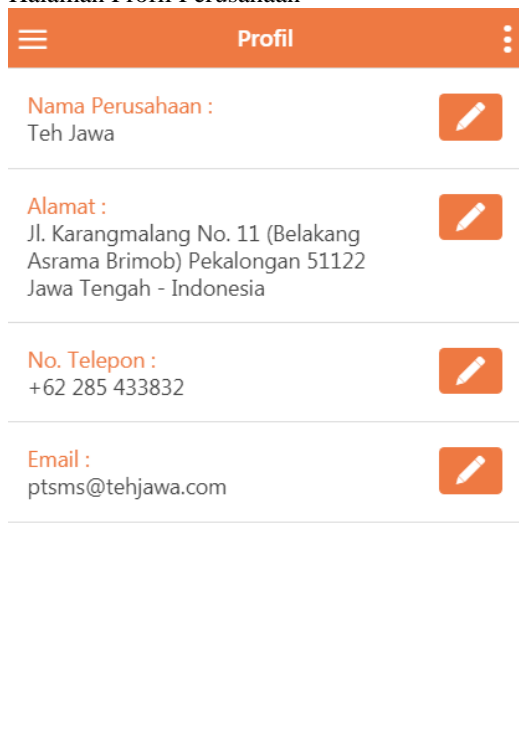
Halaman Profil Perusahaan

Profil

Nama Perusahaan :
Teh Jawa

Alamat :
Jl. Karangmalang No. 11 (Belakang Asrama Brimob) Pekalongan 51122 Jawa Tengah - Indonesia

No. Telepon :
+62 285 433832

Email :
ptsms@tehjawa.com